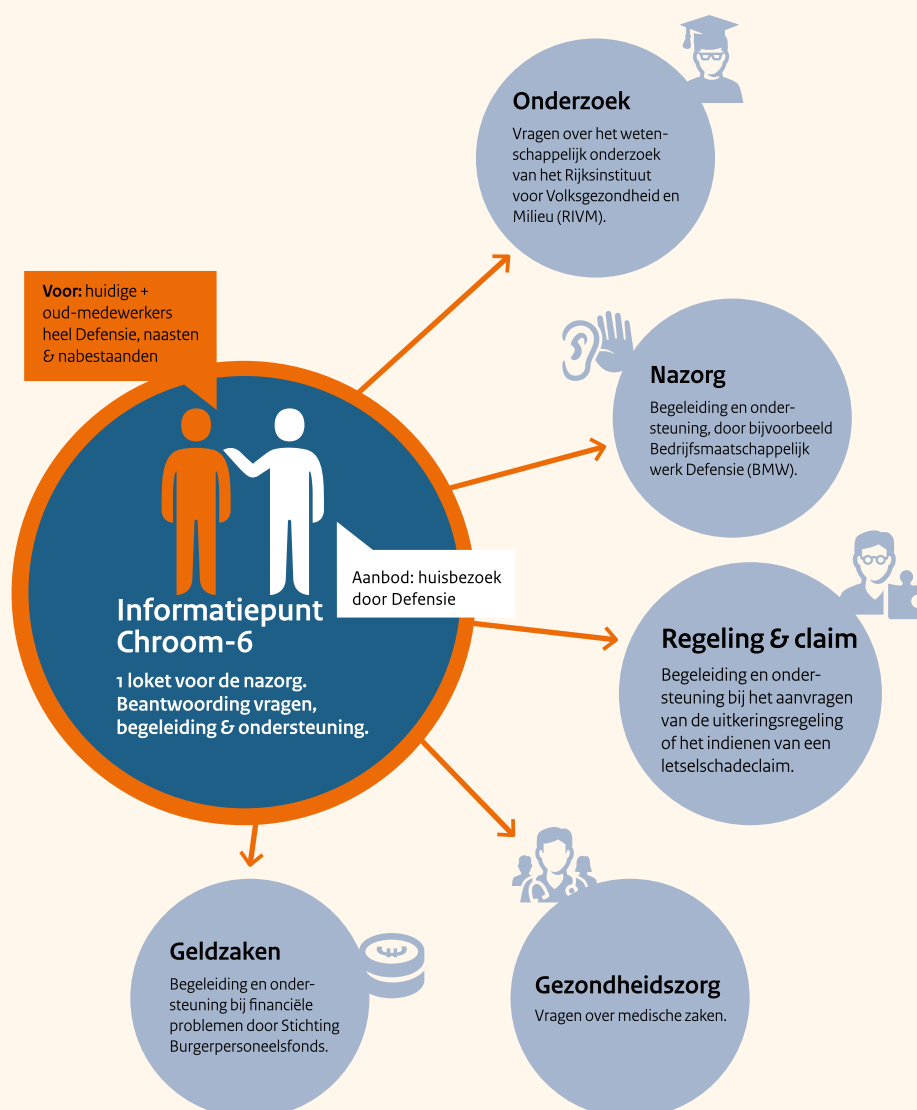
**Voor:** huidige + oud-medewerkers heel Defensie, naasten & nabestaanden

Informatiepunt Chroom-6

1 loket voor de nazorg. Beantwoording vragen, begeleiding & ondersteuning.

Aanbod: huisbezoek door Defensie

Onderzoek

Vragen over het wetenschappelijk onderzoek van het Rijksinstituut voor Volksgezondheid en Milieu (RIVM).

Nazorg

Begeleiding en ondersteuning, door bijvoorbeeld Bedrijfsmaatschappelijk werk Defensie (BMW).

Regeling & claim

Begeleiding en ondersteuning bij het aanvragen van de uitkeringsregeling of het indienen van een letselschadeclaim.

Geldzaken

Begeleiding en ondersteuning bij financiële problemen door Stichting Burgerpersoneelsfonds.

Gezondheidszorg

Vragen over medische zaken.